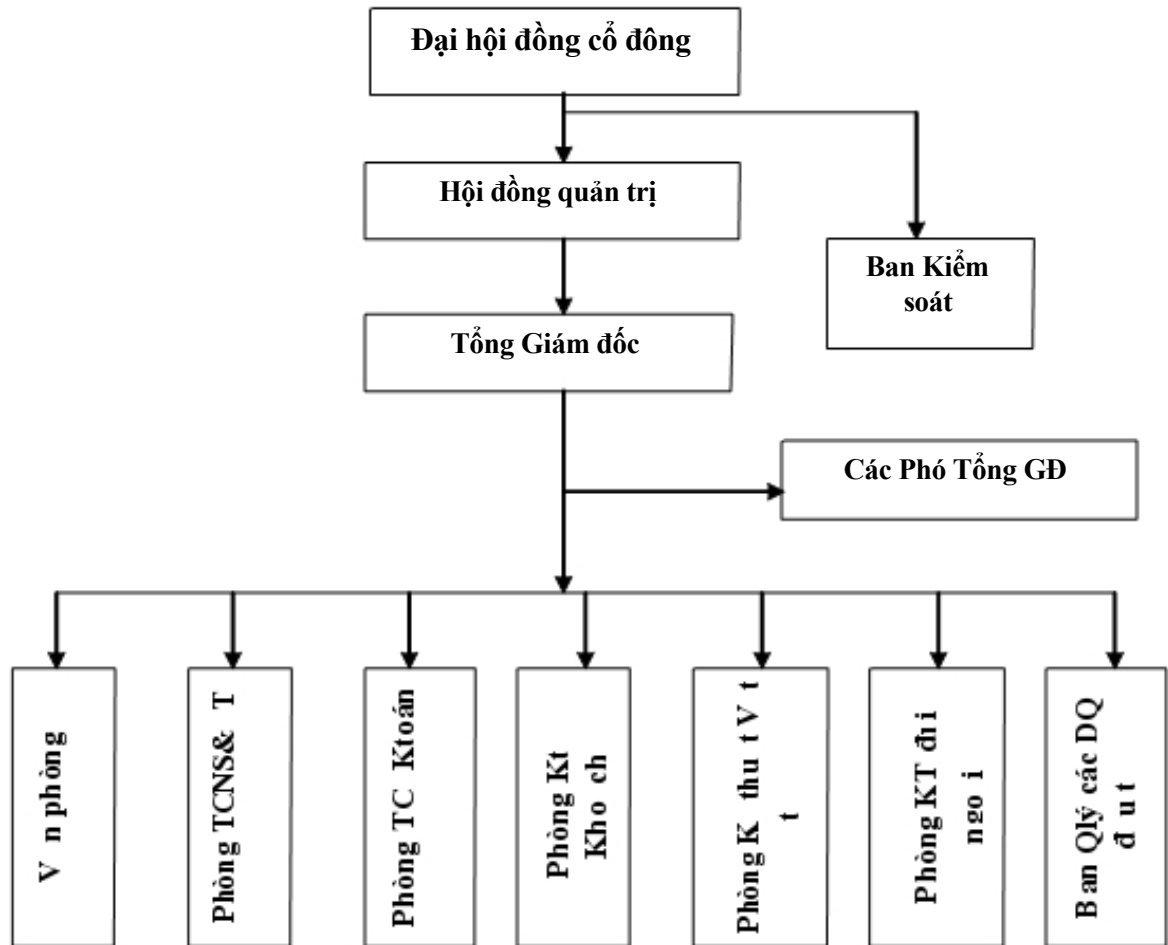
Đại hội đồng cổ đông

Hội đồng quản trị

Ban Kiểm soát

Tổng Giám đốc

Các Phó Tổng GĐ

V n phòng

Phòng TCNS& T

Phòng TC Ktoán

Phòng Kt Kho ch

Phòng K thu t V t t

Phòng KT đi i ngo i

B an QLý các DQ đ u t